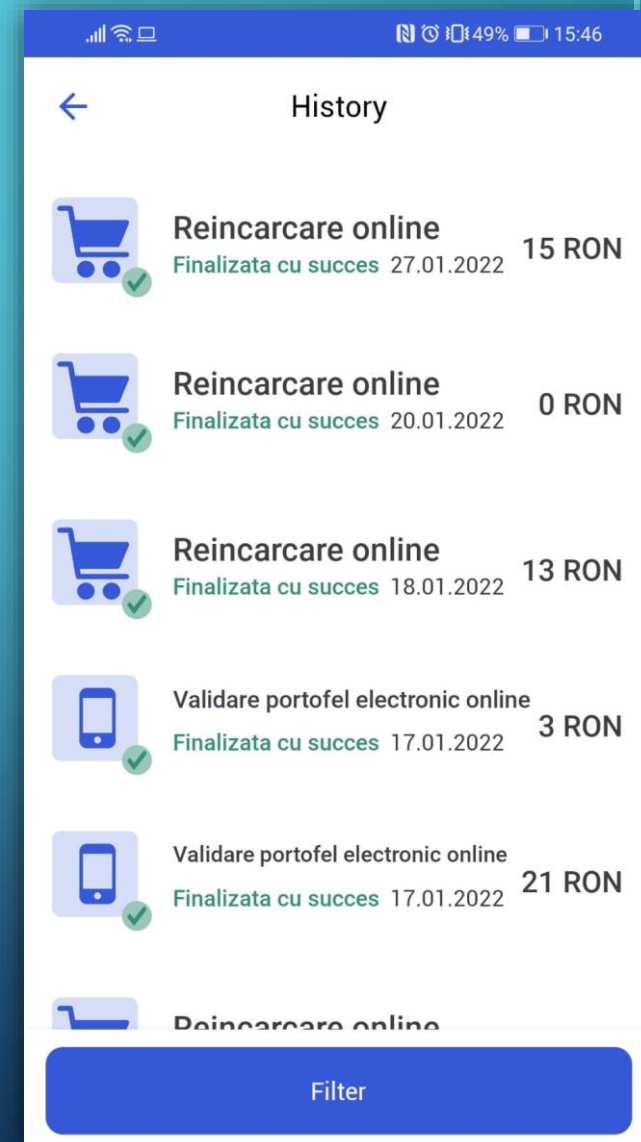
49% 15:46

History

Reincarcare online
Finalizata cu succes 27.01.2022
15 RON

Reincarcare online
Finalizata cu succes 20.01.2022
0 RON

Reincarcare online
Finalizata cu succes 18.01.2022
13 RON

Validare portofel electronic online
Finalizata cu succes 17.01.2022
3 RON

Validare portofel electronic online
Finalizata cu succes 17.01.2022
21 RON

Reincarcare online

Filter